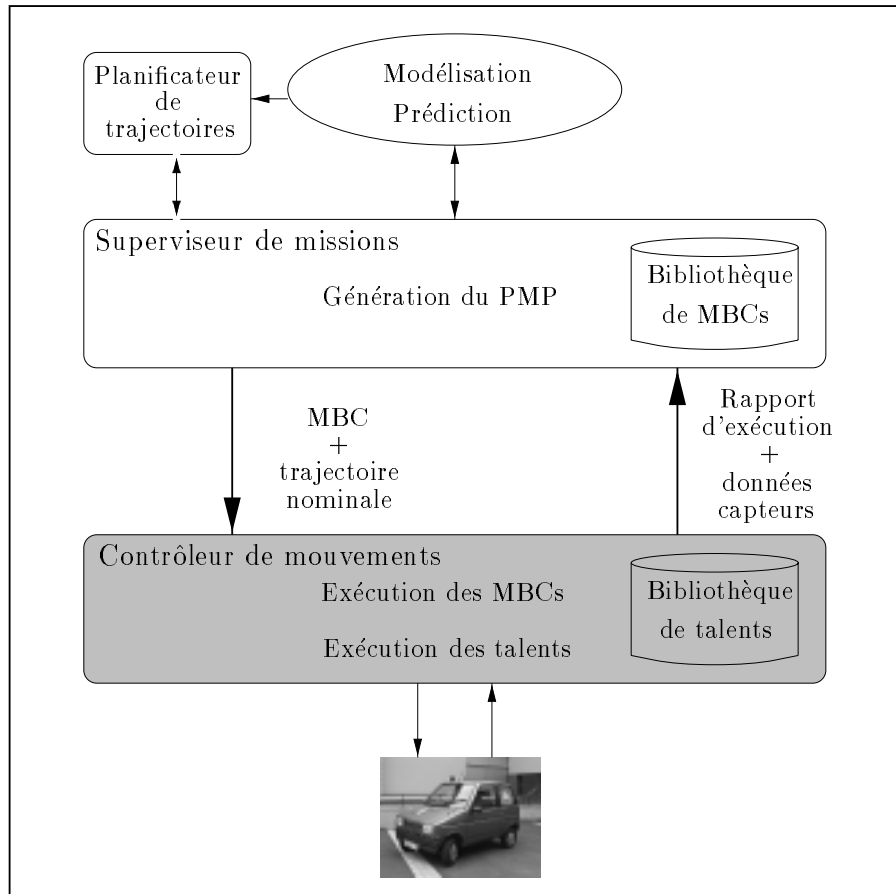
Planificateur de trajectoires

Modélisation
Prédiction

Superviseur de missions

Génération du PMP

Bibliothèque de MBCs

MBC
+
trajectoire nominale

Rapport d'exécution
+
données capteurs

Contrôleur de mouvements

Exécution des MBCs

Exécution des talents

Bibliothèque de talents